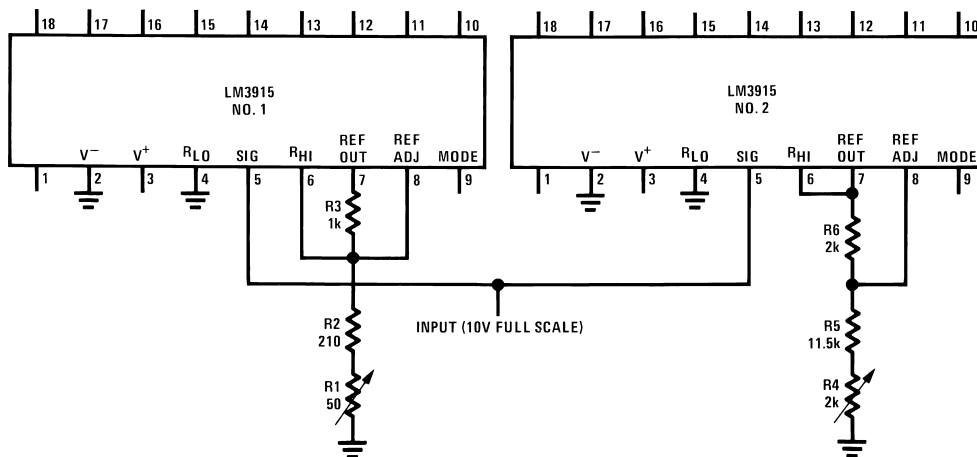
18 17 16 15 14 13 12 11 10

LM3915
NO. 1

$V^-$ $V^+$ $R_{LO}$ SIG $R_{HI}$ REF OUT REF ADJ MODE

1 2 3 4 5 6 7 8 9

R3
1k

R2
210

R1
50

INPUT (10V FULL SCALE)

18 17 16 15 14 13 12 11 10

LM3915
NO. 2

$V^-$ $V^+$ $R_{LO}$ SIG $R_{HI}$ REF OUT REF ADJ MODE

1 2 3 4 5 6 7 8 9

R6
2k

R5
11.5k

R4
2k